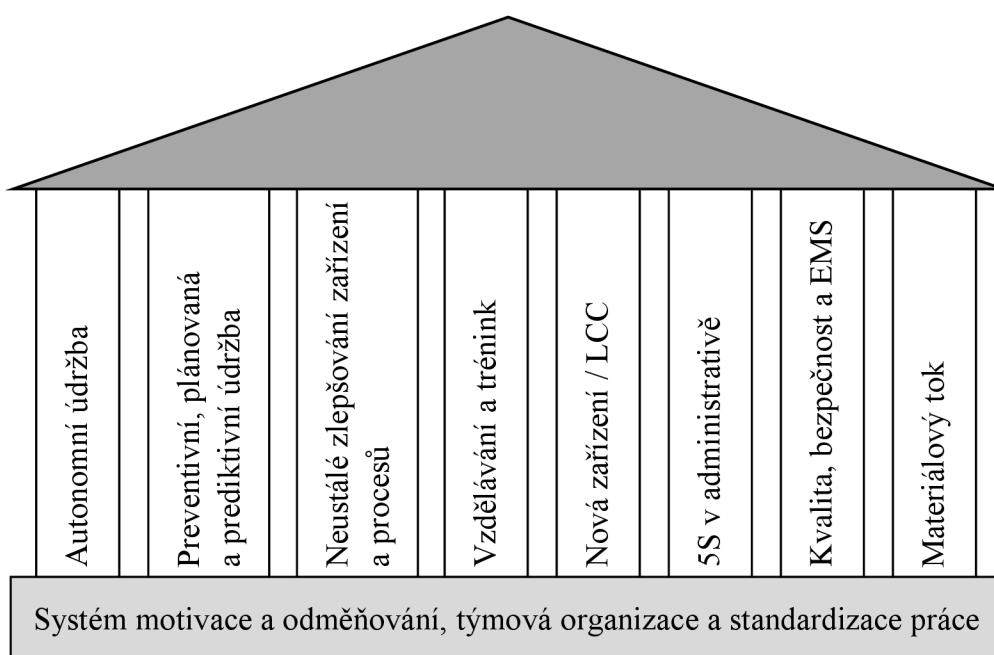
Autonomní údržba

Preventivní, plánovaná a prediktivní údržba

Neustálé zlepšování zařízení a procesů

Vzdělávání a trénink

Nová zařízení / LCC

5S v administrativě

Kvalita, bezpečnost a EMS

Materiálový tok

Systém motivace a odměňování, týmová organizace a standardizace práce